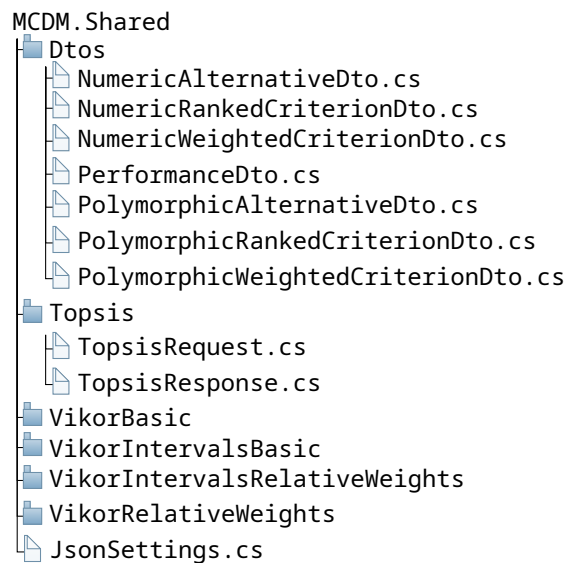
MCDM.Shared
Dtos
NumericAlternativeDto.cs
NumericRankedCriterionDto.cs
NumericWeightedCriterionDto.cs
PerformanceDto.cs
PolymorphicAlternativeDto.cs
PolymorphicRankedCriterionDto.cs
PolymorphicWeightedCriterionDto.cs
Topsis
TopsisRequest.cs
TopsisResponse.cs
VikorBasic
VikorIntervalsBasic
VikorIntervalsRelativeWeights
VikorRelativeWeights
JsonSettings.cs